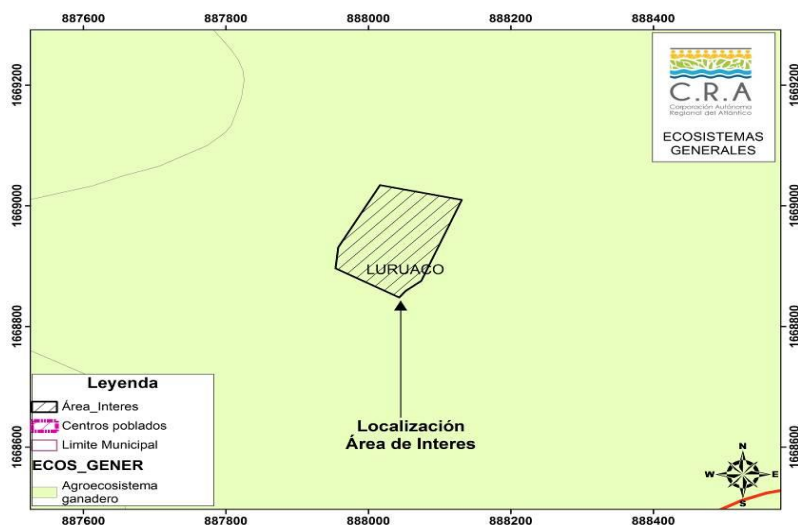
887600
887800
888000
888200
888400

1669200
1669000
1668800
1668600

1669200
1669000
1668800
1668600

887600
887800
888000
888200
888400

C.R.A
Corporación Autónoma Regional del Atlántico

ECOSISTEMAS GENERALES

LURUACO

Localización
Área de Interes

Leyenda
Área_Interes
Centros poblados
Limite Municipal
ECOS_GENER
Agroecosistema ganadero

N
W
E
S